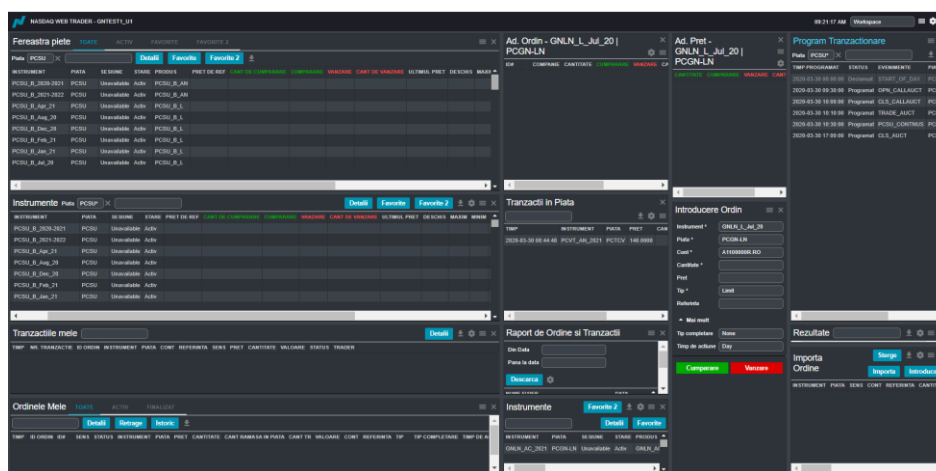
NASDAQ WEB TRADER - GNTEST1_U1

09:21:17 AM Workspace

Fereastra piete TOATE ACTIV FAVORITE FAVORITE 2

Piata PCSU × Detalii Favorite Favorite 2

| INSTRUMENT | PIATA | SESIUNE | STARE | PRODUS | PRET DE REF | CANT DE CUMPARARE | CUMPARARE | VANZARE | CANT DE VANZARE | ULTIMUL PRET | DESCHIS | MAXIM |
|---|---|---|---|---|---|---|---|---|---|---|---|---|
| PCSU_B_2020-2021 | PCSU | Unavailable | Activ | PCSU_B_AN | | | | | | | | |
| PCSU_B_2021-2022 | PCSU | Unavailable | Activ | PCSU_B_AN | | | | | | | | |
| PCSU_B_Apr_21 | PCSU | Unavailable | Activ | PCSU_B_L | | | | | | | | |
| PCSU_B_Aug_20 | PCSU | Unavailable | Activ | PCSU_B_L | | | | | | | | |
| PCSU_B_Dec_20 | PCSU | Unavailable | Activ | PCSU_B_L | | | | | | | | |
| PCSU_B_Feb_21 | PCSU | Unavailable | Activ | PCSU_B_L | | | | | | | | |
| PCSU_B_Jan_21 | PCSU | Unavailable | Activ | PCSU_B_L | | | | | | | | |
| PCSU_B_Jul_20 | PCSU | Unavailable | Activ | PCSU_B_L | | | | | | | | |

Ad. Ordin - GNLN_L_Jul_20 | PCGN-LN

IDR COMPANIE CANTITATE CUMPARARE VANZARE CA

Ad. Pret - GNLN_L_Jul_20 | PCGN-LN

CANTITATE CUMPARARE VANZARE CANT

Program Tranzactionare

Piata PCSU

| TIMP PROGRAMAT | STATUS | EVENIMENTE | PIA |
|---|---|---|---|
| 2020-03-30 08:00:00 | Declansat | START_OF_DAY | PC |
| 2020-03-30 09:30:00 | Programat | OPN_CALLAUCT | PC |
| 2020-03-30 10:00:00 | Programat | CLS_CALLAUCT | PC |
| 2020-03-30 10:10:00 | Programat | TRADE_AUCT | PC |
| 2020-03-30 10:30:00 | Programat | PCSU_CONTINUS | PC |
| 2020-03-30 17:00:00 | Programat | CLS_AUCT | PC |

Instrumente Piata PCSU × Detalii Favorite Favorite 2

| INSTRUMENT | PIATA | SESIUNE | STARE | PRET DE REF | CANT DE CUMPARARE | CUMPARARE | VANZARE | CANT DE VANZARE | ULTIMUL PRET | DESCHIS | MAXIM | MINIM |
|---|---|---|---|---|---|---|---|---|---|---|---|---|
| PCSU_B_2020-2021 | PCSU | Unavailable | Activ | | | | | | | | | |
| PCSU_B_2021-2022 | PCSU | Unavailable | Activ | | | | | | | | | |
| PCSU_B_Apr_21 | PCSU | Unavailable | Activ | | | | | | | | | |
| PCSU_B_Aug_20 | PCSU | Unavailable | Activ | | | | | | | | | |
| PCSU_B_Dec_20 | PCSU | Unavailable | Activ | | | | | | | | | |
| PCSU_B_Feb_21 | PCSU | Unavailable | Activ | | | | | | | | | |
| PCSU_B_Jan_21 | PCSU | Unavailable | Activ | | | | | | | | | |

Tranzactii in Piata

| TIMP | INSTRUMENT | PIATA | PRET | CAN |
|---|---|---|---|---|
| 2020-03-30 08:44:40 | PCVT_AN_2021 | PCTCV | 140.0000 | |

Introducere Ordin

Instrument * GNLN_L_Jul_20
Piata * PCGN-LN
Cont * A1100000RR.RO
Cantitate *
Pret
Tip * Limit
Referinta

Mai mult

Tip completare None
Timp de actiune Day

Cumparare Vanzare

Tranzactiile mele Detalii

TIMP NR. TRANZACTIE ID ORDIN INSTRUMENT PIATA CONT REFERINTA SENS PRET CANTITATE VALOARE STATUS TRADER

Raport de Ordine si Tranzactii

Din Data
Pana la data
Descarca

Rezultate

Importa Ordine Stergere Importa Introduce

INSTRUMENT PIATA SENS CONT REFERINTA CANTIT

Ordinele Mele TOATE ACTIV FINALIZAT

Detalii Retragere Istoric

TIMP ID ORDIN IDR SENS STATUS INSTRUMENT PIATA PRET CANTITATE CANT RAMASA IN PIATA CANT TR VALOARE CONT REFERINTA TIP TIP COMPLETARE TIMP DE A

Instrumente Favorite 2 Detalii Favorite

| INSTRUMENT | PIATA | SESIUNE | STARE | PRODUS |
|---|---|---|---|---|
| GNLN_AC_2021 | PCGN-LN | Unavailable | Activ | GNLN_A |